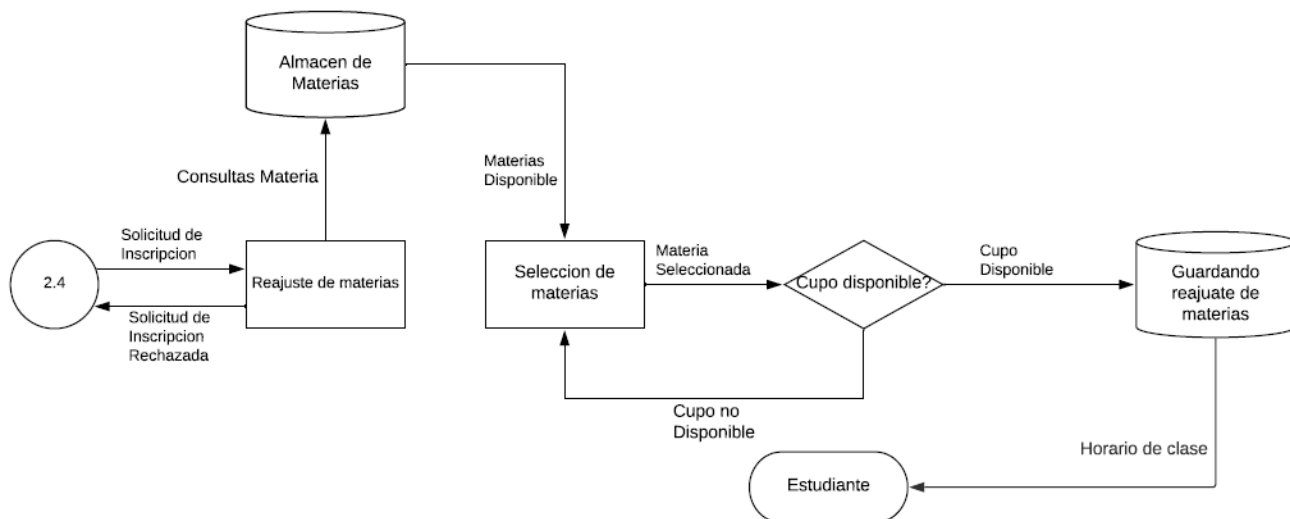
Almacen de Materias

Consultas Materia

Materias Disponible

Solicitud de Inscripcion

2.4

Reajuste de materias

Solicitud de Inscripcion Rechazada

Seleccion de materias

Materia Seleccionada

Cupo disponible?

Cupo Disponible

Guardando reajuate de materias

Cupo no Disponible

Horario de clase

Estudiante